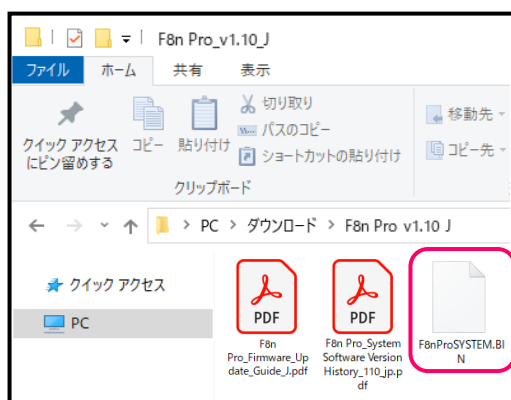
F8n Pro_v1.10_J

ファイル ホーム 共有 表示

クイック アクセスにピン留めする コピー 貼り付け 切り取り パスのコピー ショートカットの貼り付け 移動先 コピー先

クリップボード

PC > ダウンロード > F8n Pro v1.10 J

クイック アクセス

PC

PDF
F8n Pro_Firmware_Update_Guide_J.pdf

PDF
F8n Pro_System Software Version History_110_jp.pdf

F8nProSYSTEM.BIN